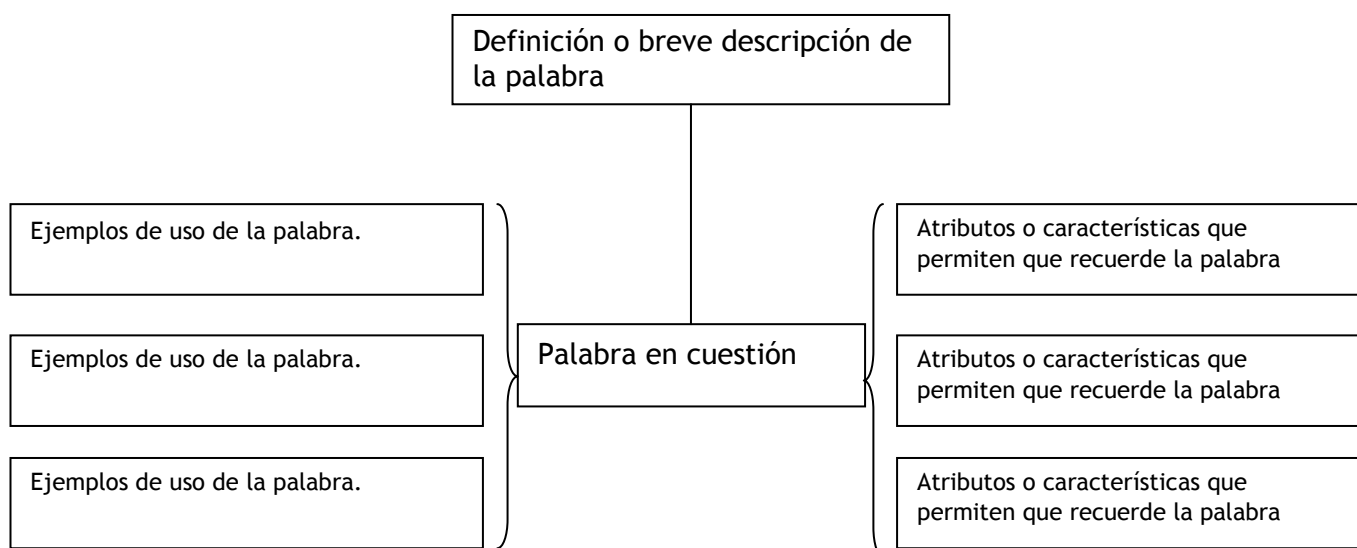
Definición o breve descripción de la palabra

Ejemplos de uso de la palabra.

Ejemplos de uso de la palabra.

Ejemplos de uso de la palabra.

Palabra en cuestión

Atributos o características que permiten que recuerde la palabra

Atributos o características que permiten que recuerde la palabra

Atributos o características que permiten que recuerde la palabra